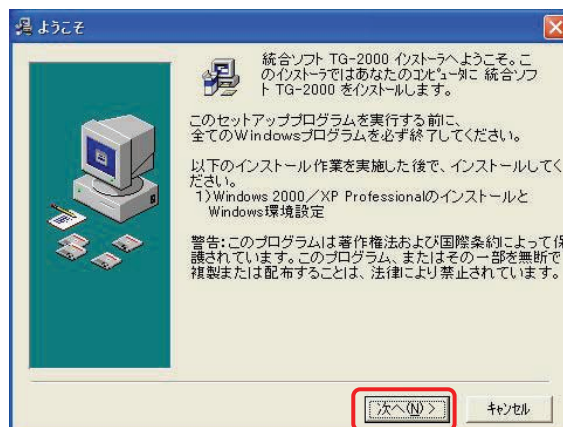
ようこそ

統合ソフト TG-2000 インストーラへようこそ。このインストーラではあなたのコンピュータに 統合ソフト TG-2000 をインストールします。

このセットアッププログラムを実行する前に、全てのWindowsプログラムを必ず終了してください。

以下のインストール作業を実施した後で、インストールしてください。
1)Windows 2000／XP Professionalのインストールと Windows環境設定

警告:このプログラムは著作権法および国際条約によって保護されています。このプログラム、またはその一部を無断で複製または配布することは、法律により禁止されています。

次へ(N) >
キャンセル